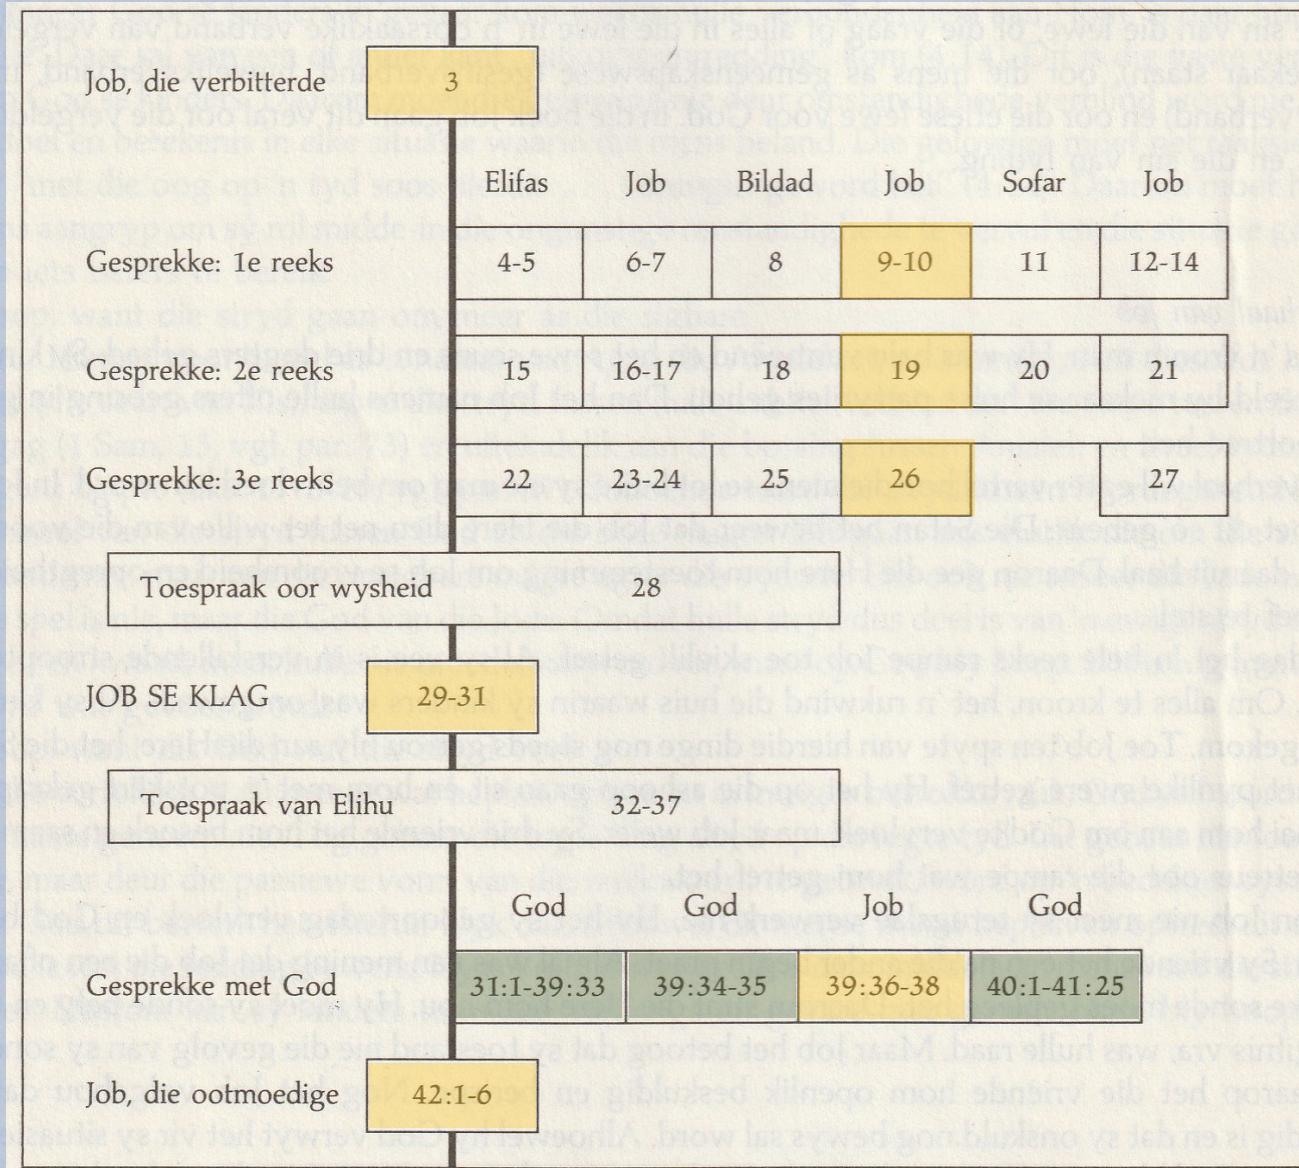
Job, die verbitterde 3

| | Elifas | Job | Bildad | Job | Sofar | Job |
|---|---|---|---|---|---|---|
| Gesprekke: 1e reeks | 4-5 | 6-7 | 8 | 9-10 | 11 | 12-14 |
| Gesprekke: 2e reeks | 15 | 16-17 | 18 | 19 | 20 | 21 |
| Gesprekke: 3e reeks | 22 | 23-24 | 25 | 26 | | 27 |

Toespraak oor wysheid 28

JOB SE KLAG 29-31

Toespraak van Elihu 32-37

| | God | God | Job | God |
|---|---|---|---|---|
| Gesprekke met God | 31:1-39:33 | 39:34-35 | 39:36-38 | 40:1-41:25 |

Job, die ootmoedige 42:1-6